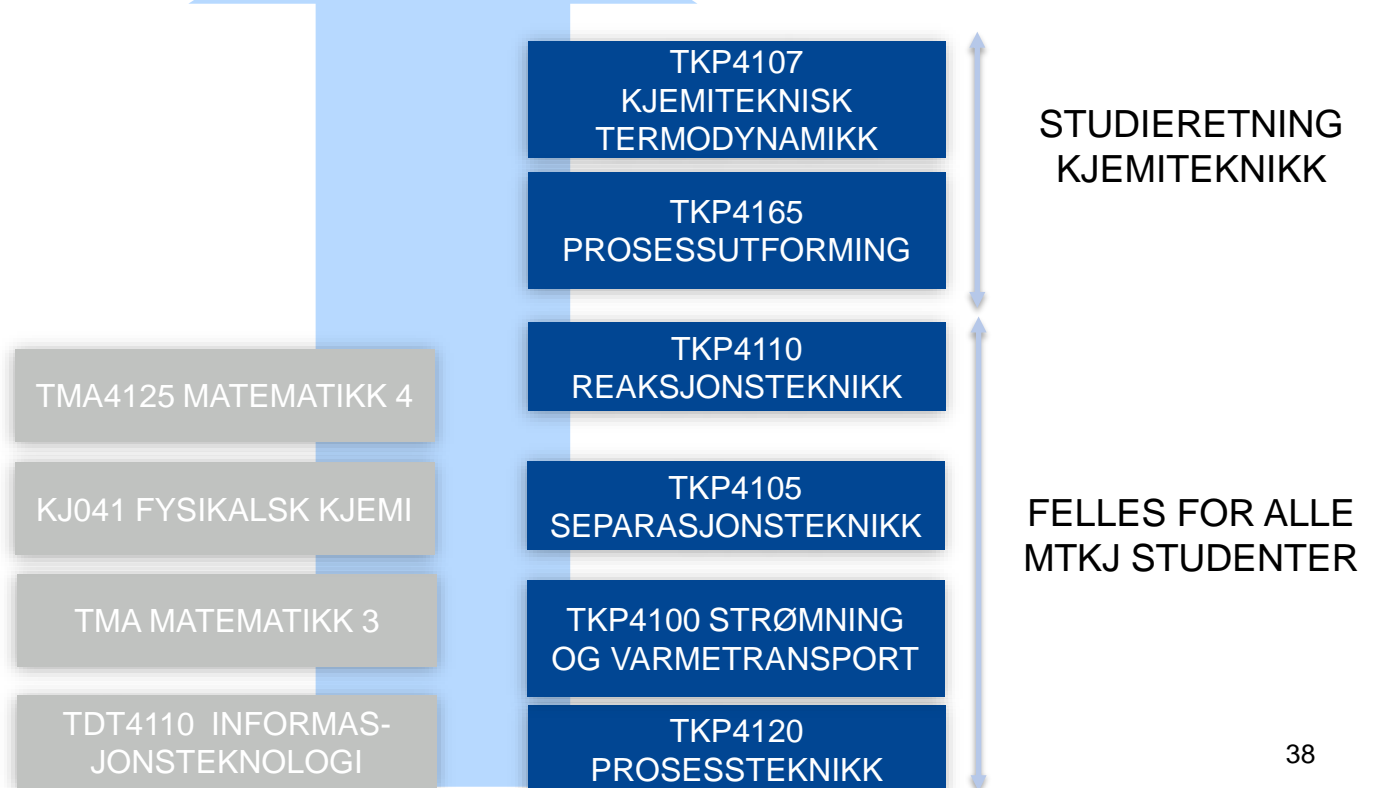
TKP4107 KJEMITEKNISK TERMODYNAMIKK

TKP4165 PROSESSUTFORMING

STUDIERETNING KJEMITEKNIKK

TMA4125 MATEMATIKK 4

TKP4110 REAKSJONSTEKNIKK

KJ041 FYSIKALSK KJEMI

TKP4105 SEPARASJONSTEKNIKK

FELLES FOR ALLE MTKJ STUDENTER

TMA MATEMATIKK 3

TKP4100 STRØMNING OG VARMETRANSPORT

TDT4110 INFORMAS-JONSTEKNOLOGI

TKP4120 PROSESSTEKNIKK

38